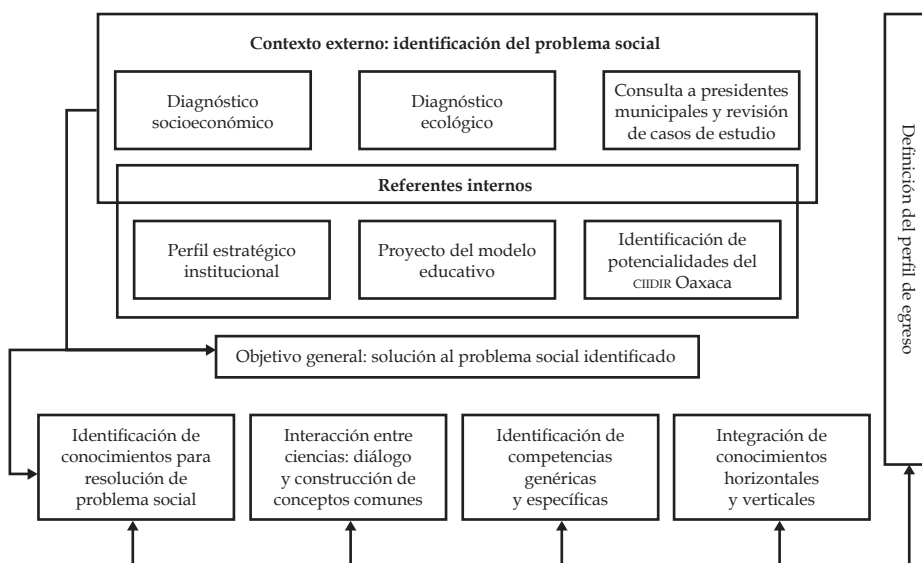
Contexto externo: identificación del problema social

Diagnóstico socioeconómico

Diagnóstico ecológico

Consulta a presidentes municipales y revisión de casos de estudio

Referentes internos

Perfil estratégico institucional

Proyecto del modelo educativo

Identificación de potencialidades del CIIDIR Oaxaca

Objetivo general: solución al problema social identificado

Identificación de conocimientos para resolución de problema social

Interacción entre ciencias: diálogo y construcción de conceptos comunes

Identificación de competencias genéricas y específicas

Integración de conocimientos horizontales y verticales

Definición del perfil de egreso